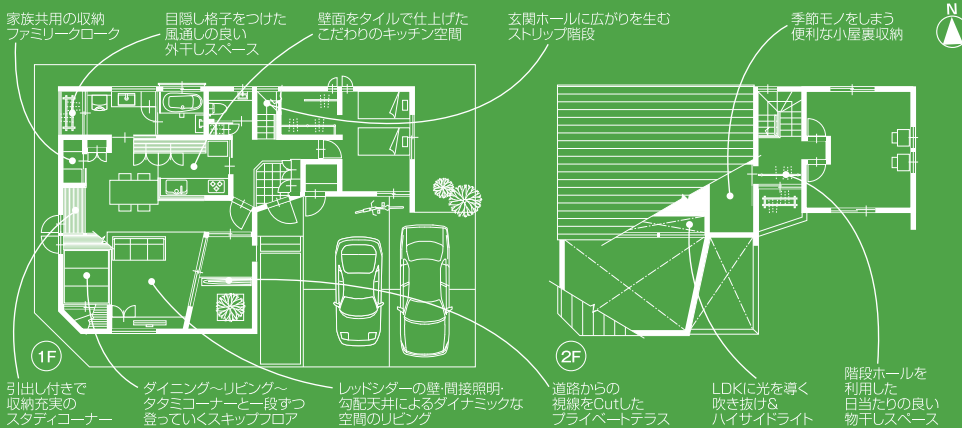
家族共用の収納
ファミリークローク

目隠し格子をつけた
風通しの良い
外干しスペース

壁面をタイルで仕上げた
こだわりのキッチン空間

玄関ホールに広がりを生む
ストリップ階段

季節モノをしまう
便利な小屋裏収納

N

1F

2F

引出し付きで
収納充実の
スタディコーナー

ダイニング～リビング～
タタミコーナーと一段ずつ
登っていくスキップフロア

レッドシダーの壁・間接照明・
勾配天井によるダイナミックな
空間のリビング

道路からの
視線をCutした
プライベートテラス

LDKに光を導く
吹き抜け&
ハイサイドライト

階段ホールを
利用した
日当たりの良い
物干しスペース